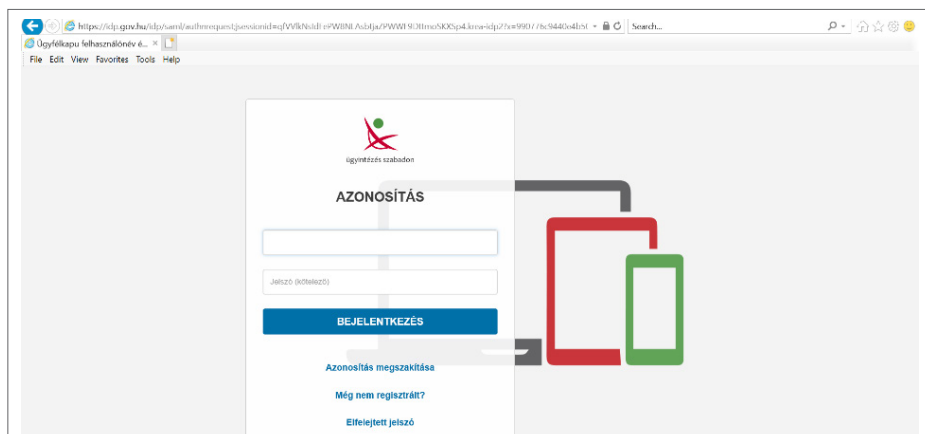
https://idp.gov.hu/idp/saml/authnrequest;jsessionid=qfVVlkNsldt=PW8NLAsbtja?PWWI9Ottmo5KX5p4.krew-idp2?s=990776c9440e4b5t

Search...

Ügyfélkapu felhasználónév é... ×

File Edit View Favorites Tools Help

ügyintézés szabadon

AZONOSÍTÁS

Jelszó (kötelező)

BEJELENTKEZÉS

Azonosítás megszakítása

Még nem regisztrált?

Elfelejtett jelszó